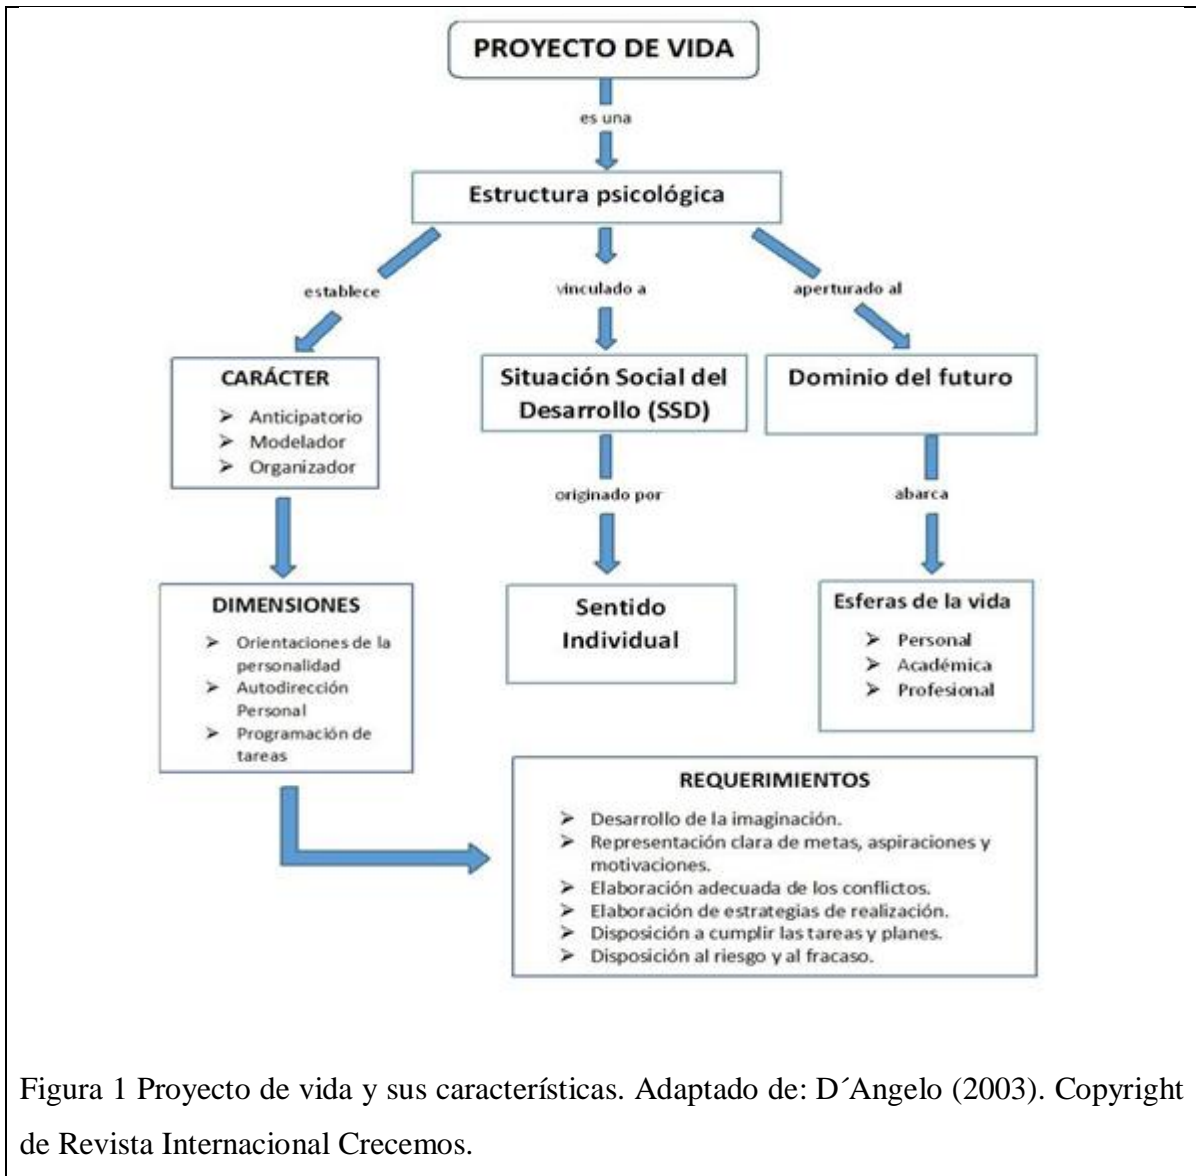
PROYECTO DE VIDA

es una

Estructura psicológica

establece

vinculado a

aperturado al

CARÁCTER
➢ Anticipatorio
➢ Modelador
➢ Organizador

Situación Social del Desarrollo (SSD)

Dominio del futuro

originado por

abarca

DIMENSIONES
➢ Orientaciones de la personalidad
➢ Autodirección Personal
➢ Programación de tareas

Sentido Individual

Esferas de la vida
➢ Personal
➢ Académica
➢ Profesional

REQUERIMIENTOS
➢ Desarrollo de la imaginación.
➢ Representación clara de metas, aspiraciones y motivaciones.
➢ Elaboración adecuada de los conflictos.
➢ Elaboración de estrategias de realización.
➢ Disposición a cumplir las tareas y planes.
➢ Disposición al riesgo y al fracaso.

Figura 1 Proyecto de vida y sus características. Adaptado de: D´Angelo (2003). Copyright de Revista Internacional Crecemos.